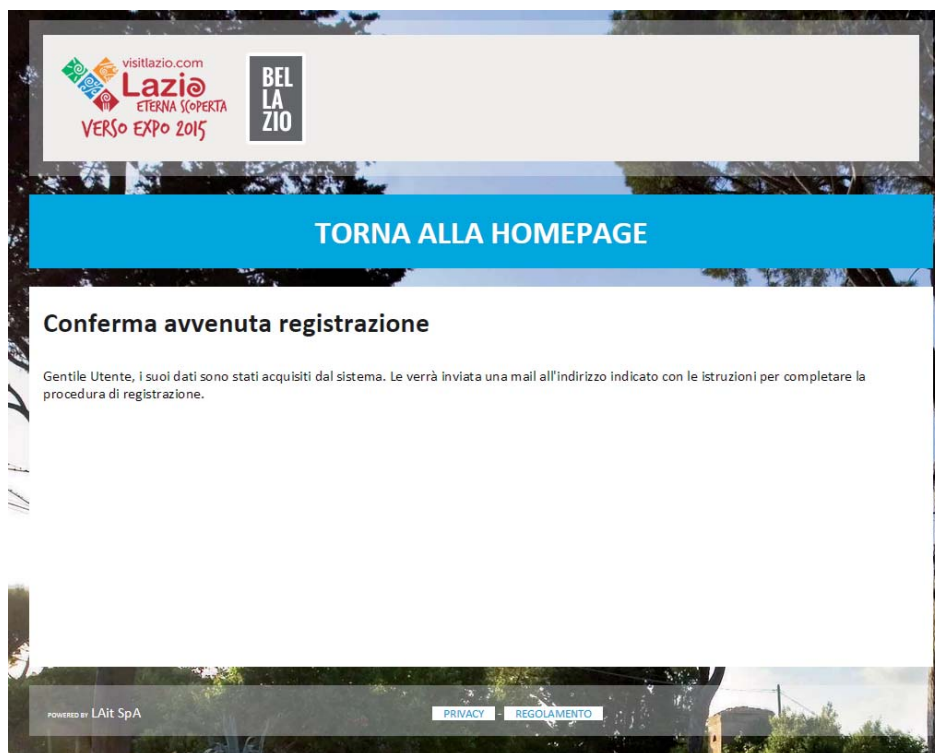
visitlazio.com
Lazio
ETERNA SCOPERTA
VERSO EXPO 2015

BEL
LA
ZIO

TORNA ALLA HOMEPAGE

Conferma avvenuta registrazione

Gentile Utente, i suoi dati sono stati acquisiti dal sistema. Le verrà inviata una mail all'indirizzo indicato con le istruzioni per completare la procedura di registrazione.

POWERED BY LAit SpA

PRIVACY - REGOLAMENTO